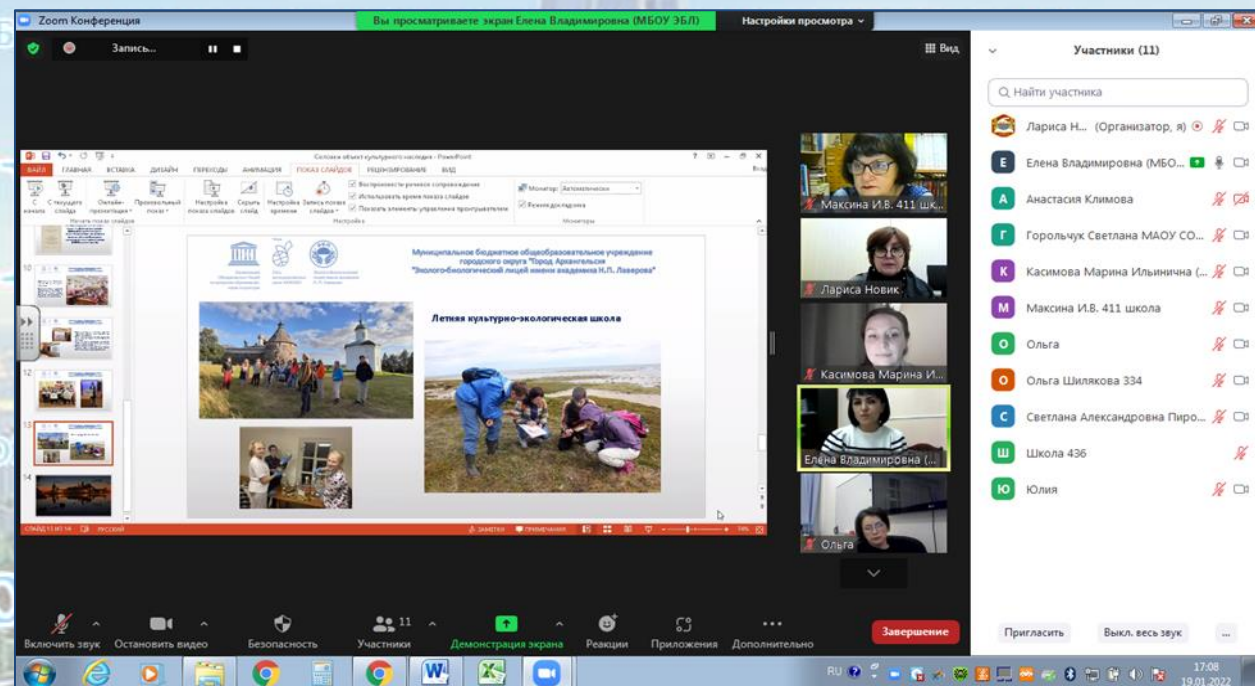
Zoom Конференция

Вы просматриваете экран Елена Владимировна (МБОУ ЭБЛ)

Настройки просмотра

Запись...

Вид

Участники (11)

Найти участника

Лариса Н... (Организатор, я)

Елена Владимировна (МБО...

Анастасия Климова

Горольчук Светлана МАОУ СО...

Касимова Марина Ильинична (...

Максина И.В. 411 школа

Ольга

Ольга Шилякова 334

Светлана Александровна Пиро...

Школа 436

Юлия

Сохрани объект культурного наследия - PowerPoint

ФАЙЛ ГЛАВНАЯ ВСТАВКА ДИЗАЙН ПЕРЕХОДЫ АНИМАЦИЯ ПОКАЗ СЛАЙДОВ РЕЦЕНЗИРОВАНИЕ ВИД

С начала С текущего слайда Онлайн-презентация Произвольный показ

Начать показ слайдов

Настройка показа слайдов Скрыть слайд Настройка времени Запись показа слайдов

Воспроизвести речевое сопровождение

Использовать время показа слайдов

Показать элементы управления проигрывателем

Настройка

Монитор: Автоматически

Режим докладчика

Мониторы

Муниципальное бюджетное общеобразовательное учреждение городского округа "Город Архангельск "Эколого-биологический лицей имени академика Н.П. Лаверова"

Летняя культурно-экологическая школа

СЛАЙД 13 ИЗ 14 РУССКИЙ

ЗАМЕТКИ ПРИМЕЧАНИЯ

Максина И.В. 411 шк...

Лариса Новик

Касимова Марина И...

Елена Владимировна (...

Ольга

Включить звук

Остановить видео

Безопасность

Участники 11

Демонстрация экрана

Реакции

Приложения

Дополнительно

Завершение

Пригласить

Выкл. весь звук

RU

17:08
19.01.2022